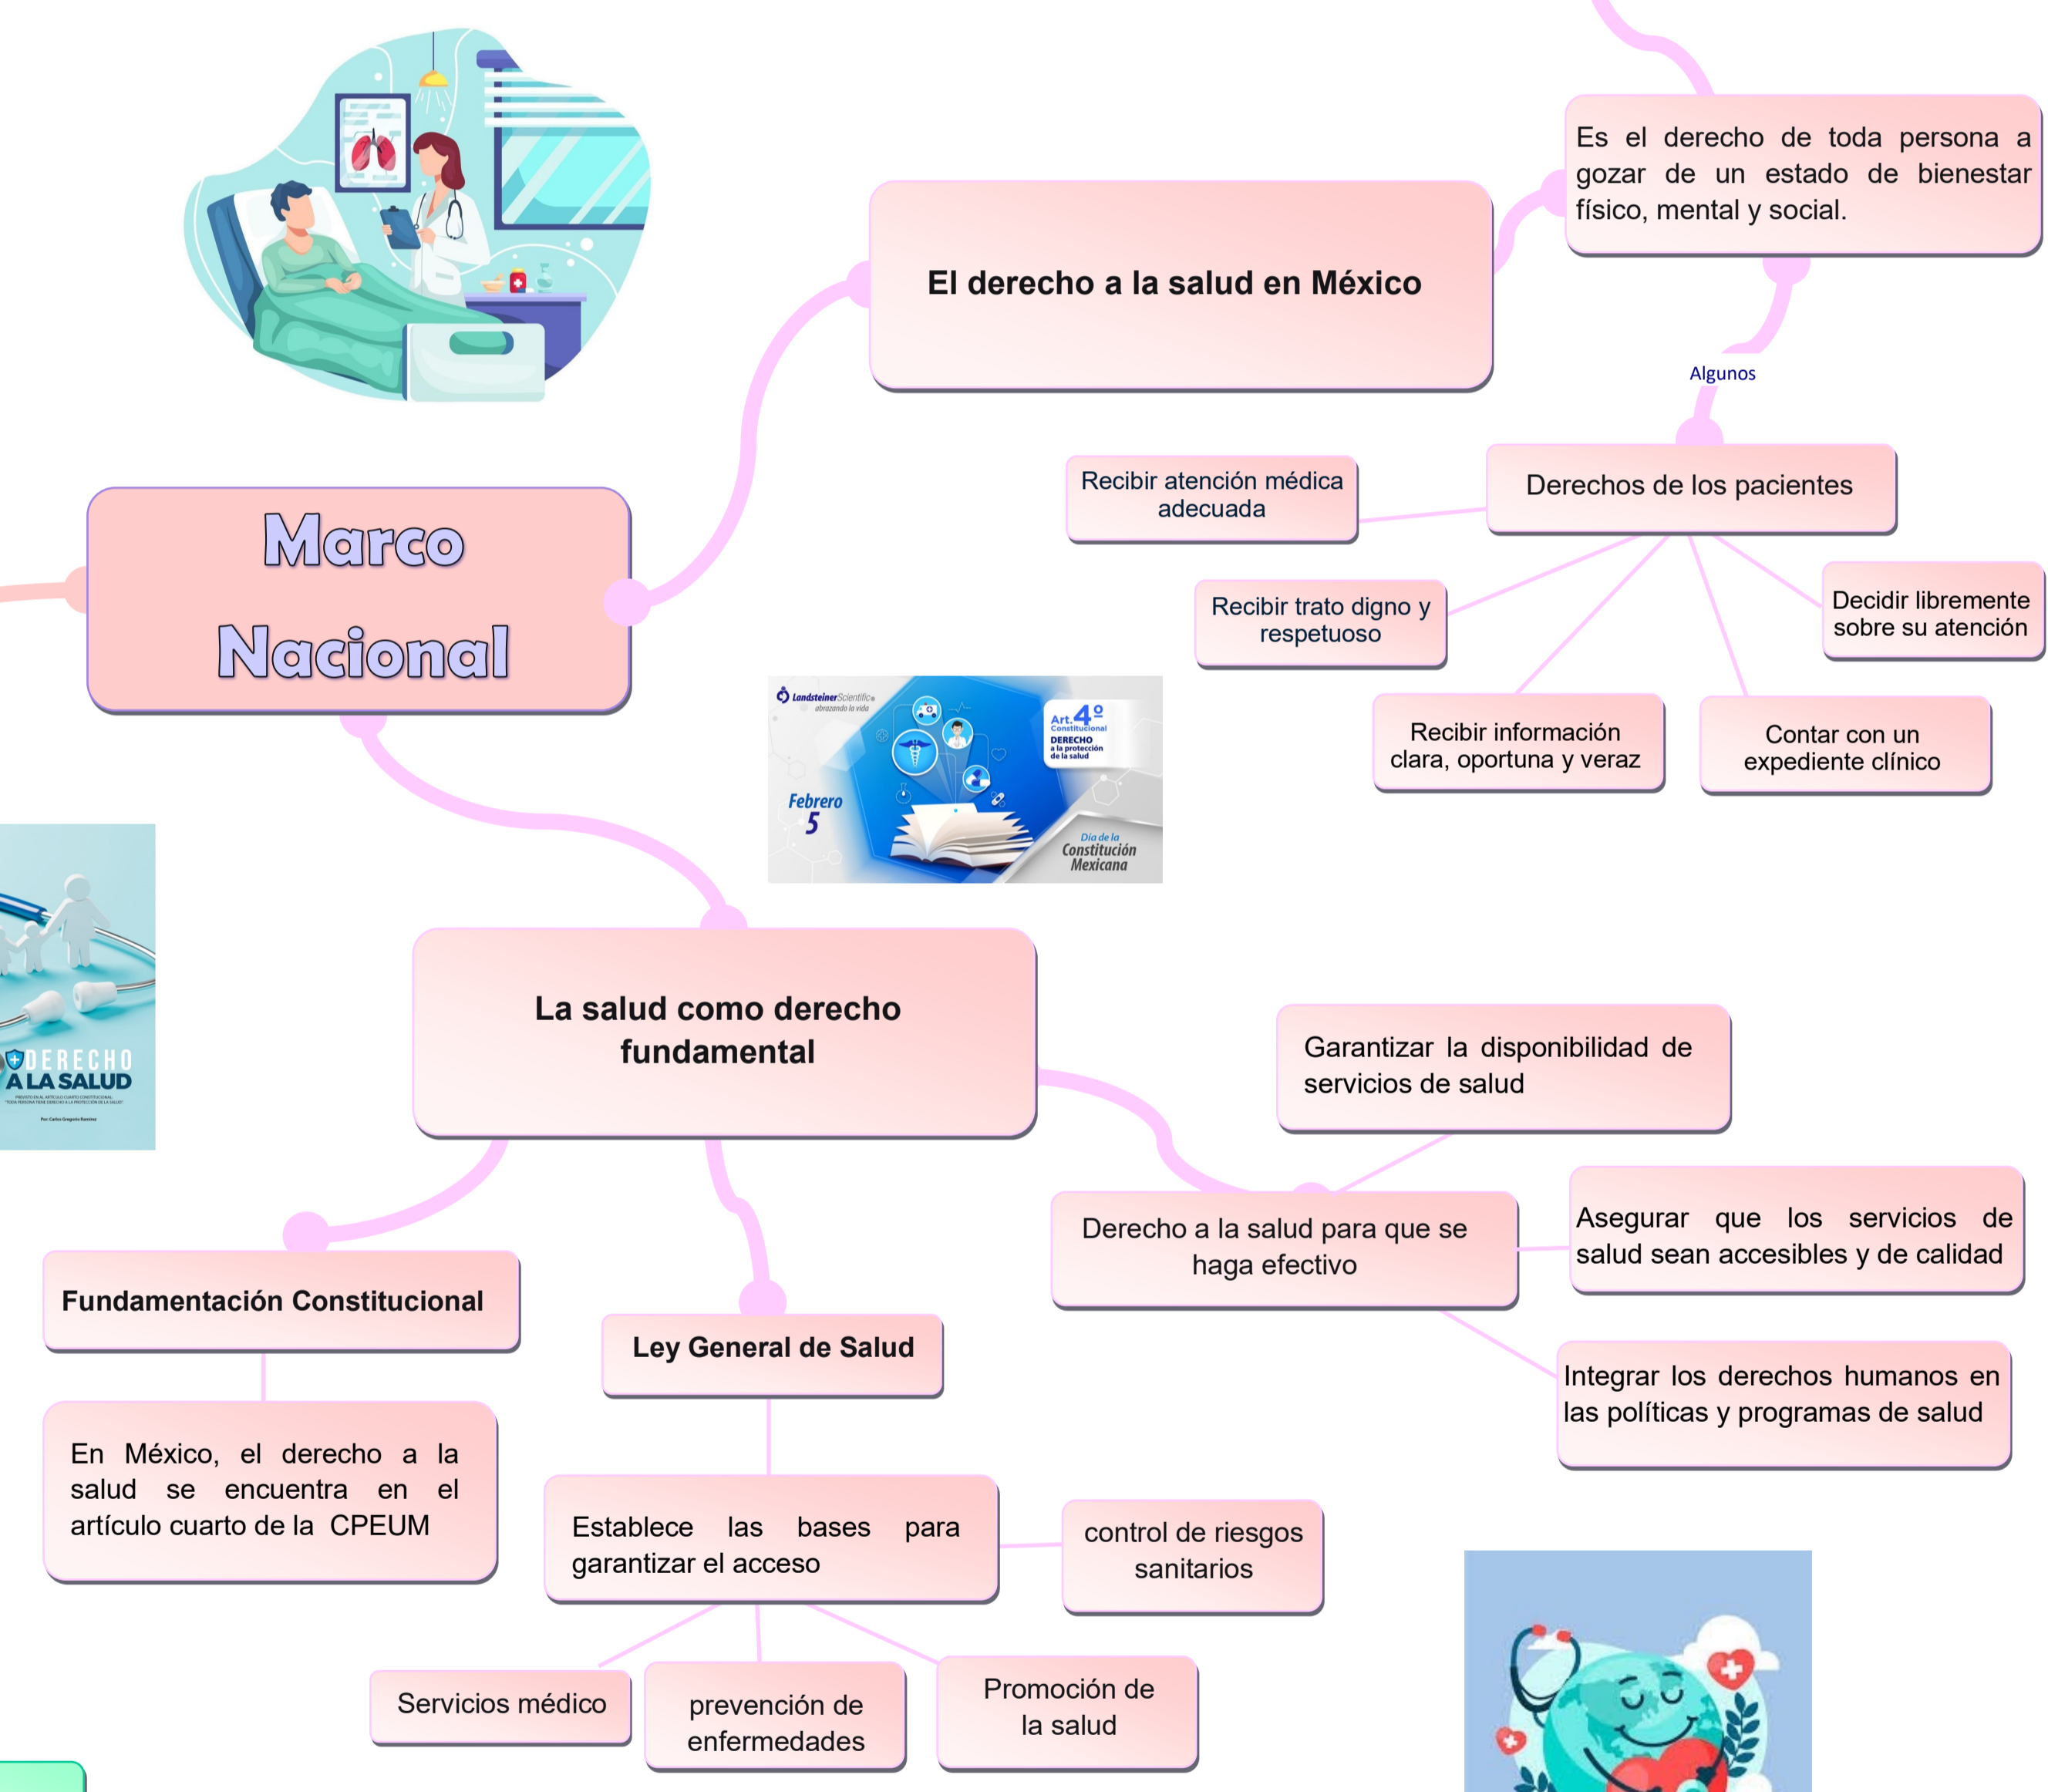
Marco Nacional

El derecho a la salud en México

Es el derecho de toda persona a gozar de un estado de bienestar físico, mental y social.

Algunos

Derechos de los pacientes

Recibir atención médica adecuada

Recibir trato digno y respetuoso

Decidir libremente sobre su atención

Recibir información clara, oportuna y veraz

Contar con un expediente clínico

LandsteinerScientific abrazando la vida
Art. 4º Constitucional DERECHO a la protección de la salud
Febrero 5
Día de la Constitución Mexicana

DERECHO A LA SALUD

La salud como derecho fundamental

Garantizar la disponibilidad de servicios de salud

Derecho a la salud para que se haga efectivo

Asegurar que los servicios de salud sean accesibles y de calidad

Integrar los derechos humanos en las políticas y programas de salud

Fundamentación Constitucional

En México, el derecho a la salud se encuentra en el artículo cuarto de la CPEUM

Ley General de Salud

Establece las bases para garantizar el acceso

control de riesgos sanitarios

Servicios médico

prevención de enfermedades

Promoción de la salud